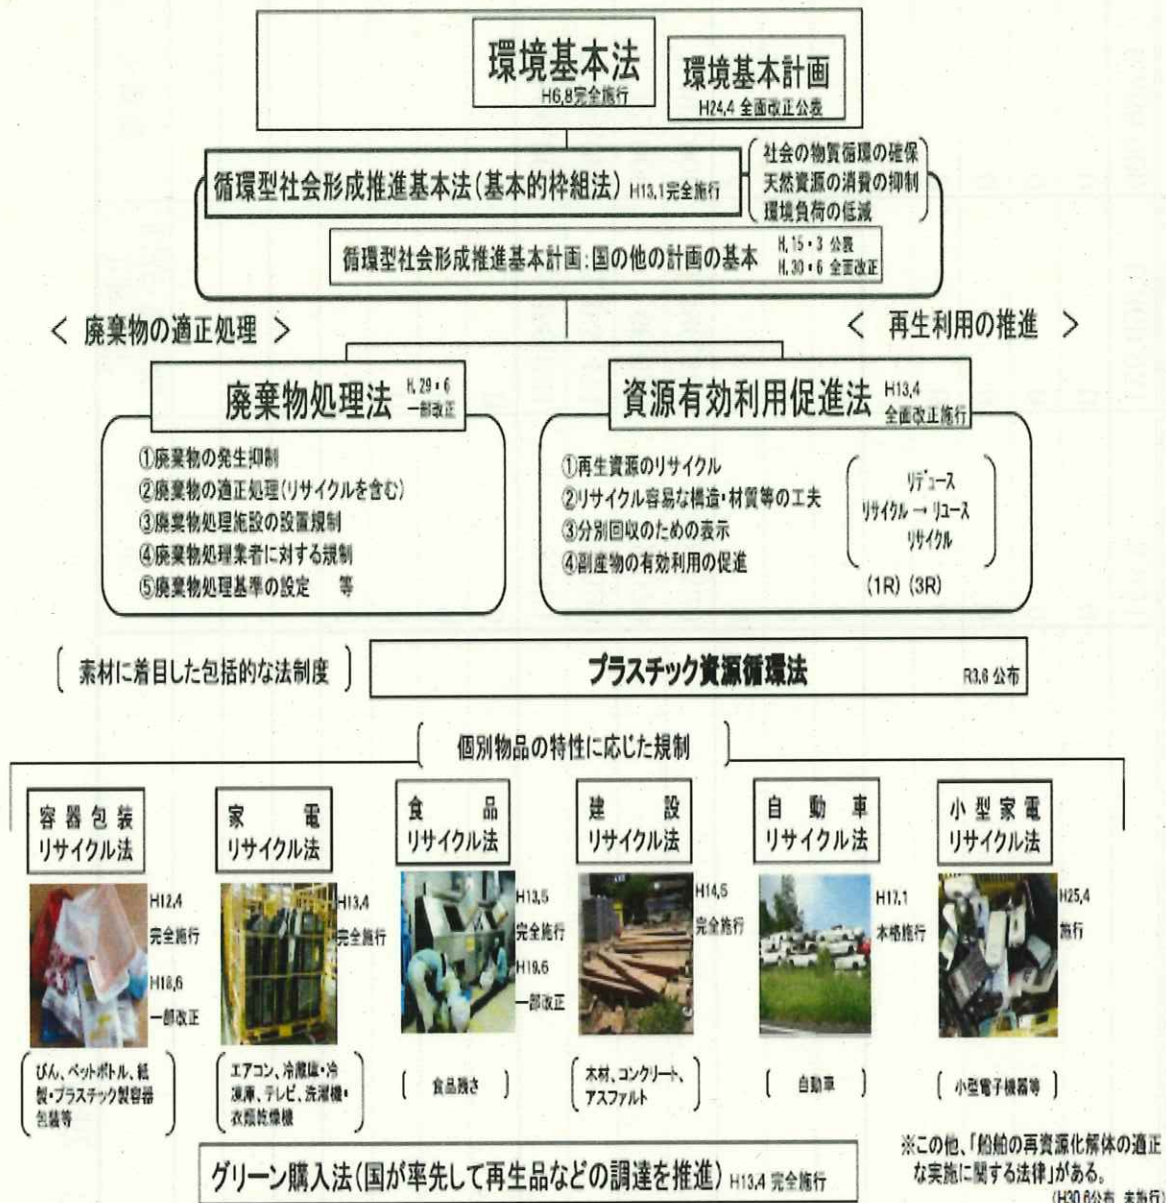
環境基本法
H6,8完全施行

環境基本計画
H24,4 全面改正公表

循環型社会形成推進基本法(基本的枠組法) H13,1完全施行

社会の物質循環の確保
天然資源の消費の抑制
環境負荷の低減

循環型社会形成推進基本計画:国の他の計画の基本 H,15・3 公表 H,30・6 全面改正

< 廃棄物の適正処理 >

< 再生利用の推進 >

廃棄物処理法 H,29・6 一部改正

①廃棄物の発生抑制
②廃棄物の適正処理(リサイクルを含む)
③廃棄物処理施設の設置規制
④廃棄物処理業者に対する規制
⑤廃棄物処理基準の設定 等

資源有効利用促進法 H13,4 全面改正施行

①再生資源のリサイクル
②リサイクル容易な構造・材質等の工夫
③分別回収のための表示
④副産物の有効利用の促進

リデュース
リサイクル → リユース
リサイクル
(1R) (3R)

素材に着目した包括的な法制度

プラスチック資源循環法 R3,6 公布

個別物品の特性に応じた規制

容器包装リサイクル法
H12,4 完全施行
H18,6 一部改正
びん、ペットボトル、紙製・プラスチック製容器包装等

家電リサイクル法
H13,4 完全施行
エアコン、冷蔵庫・冷凍庫、テレビ、洗濯機・衣類乾燥機

食品リサイクル法
H13,5 完全施行
H19,6 一部改正
食品残さ

建設リサイクル法
H14,5 完全施行
木材、コンクリート、アスファルト

自動車リサイクル法
H17,1 本格施行
自動車

小型家電リサイクル法
H25,4 施行
小型電子機器等

グリーン購入法(国が率先して再生品などの調達を推進) H13,4 完全施行

※この他、「船舶の再資源化解体の適正な実施に関する法律」がある。
(H30,6公布 未施行)